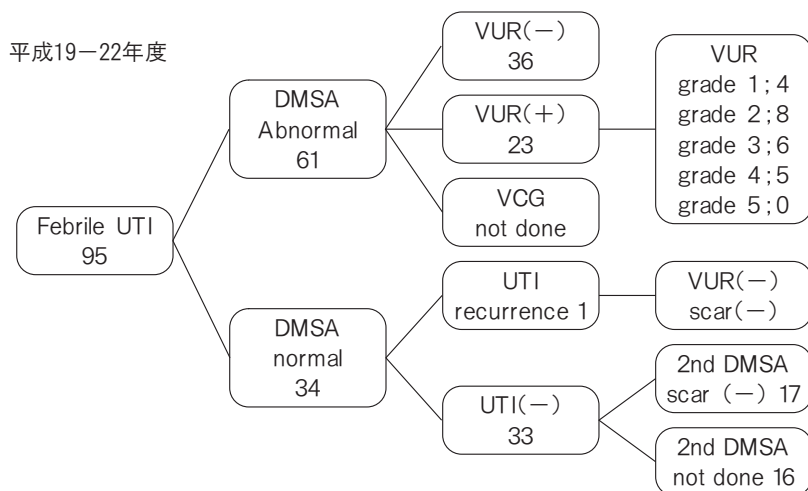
平成19−22年度

Febrile UTI
95

DMSA
Abnormal
61

VUR(−)
36

VUR(+)
23

VUR
grade 1;4
grade 2;8
grade 3;6
grade 4;5
grade 5;0

VCG
not done

DMSA
normal
34

UTI
recurrence 1

VUR(−)
scar(−)

UTI(−)
33

2nd DMSA
scar (−) 17

2nd DMSA
not done 16